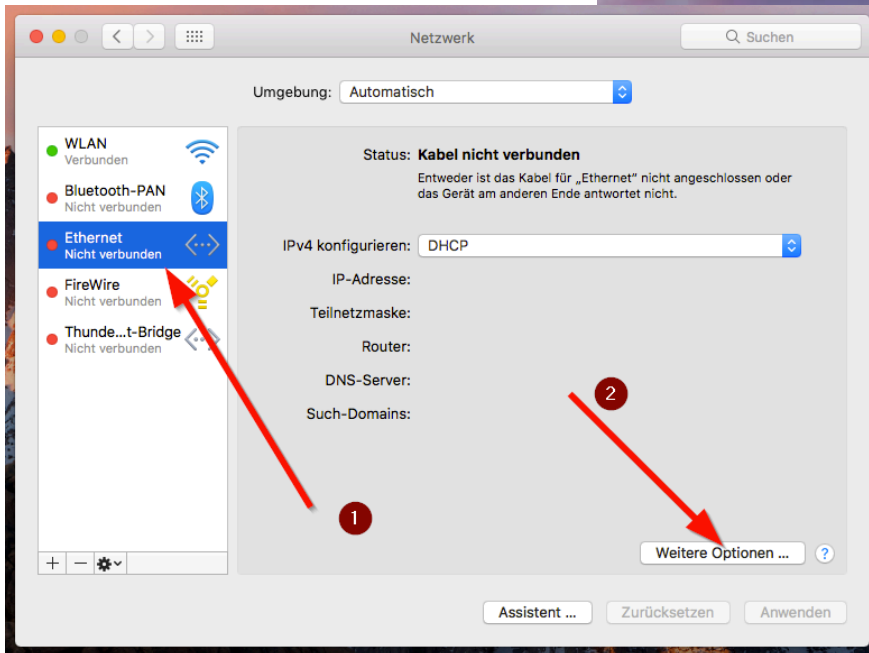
Netzwerk

Suchen

Umgebung: Automatisch

WLAN
Verbunden

Bluetooth-PAN
Nicht verbunden

Ethernet
Nicht verbunden

FireWire
Nicht verbunden

Thunde...t-Bridge
Nicht verbunden

Status: Kabel nicht verbunden

Entweder ist das Kabel für „Ethernet" nicht angeschlossen oder das Gerät am anderen Ende antwortet nicht.

IPv4 konfigurieren: DHCP

IP-Adresse:

Teilnetzmaske:

Router:

DNS-Server:

Such-Domains:

2

1

Weitere Optionen ...

?

Assistent ...

Zurücksetzen

Anwenden